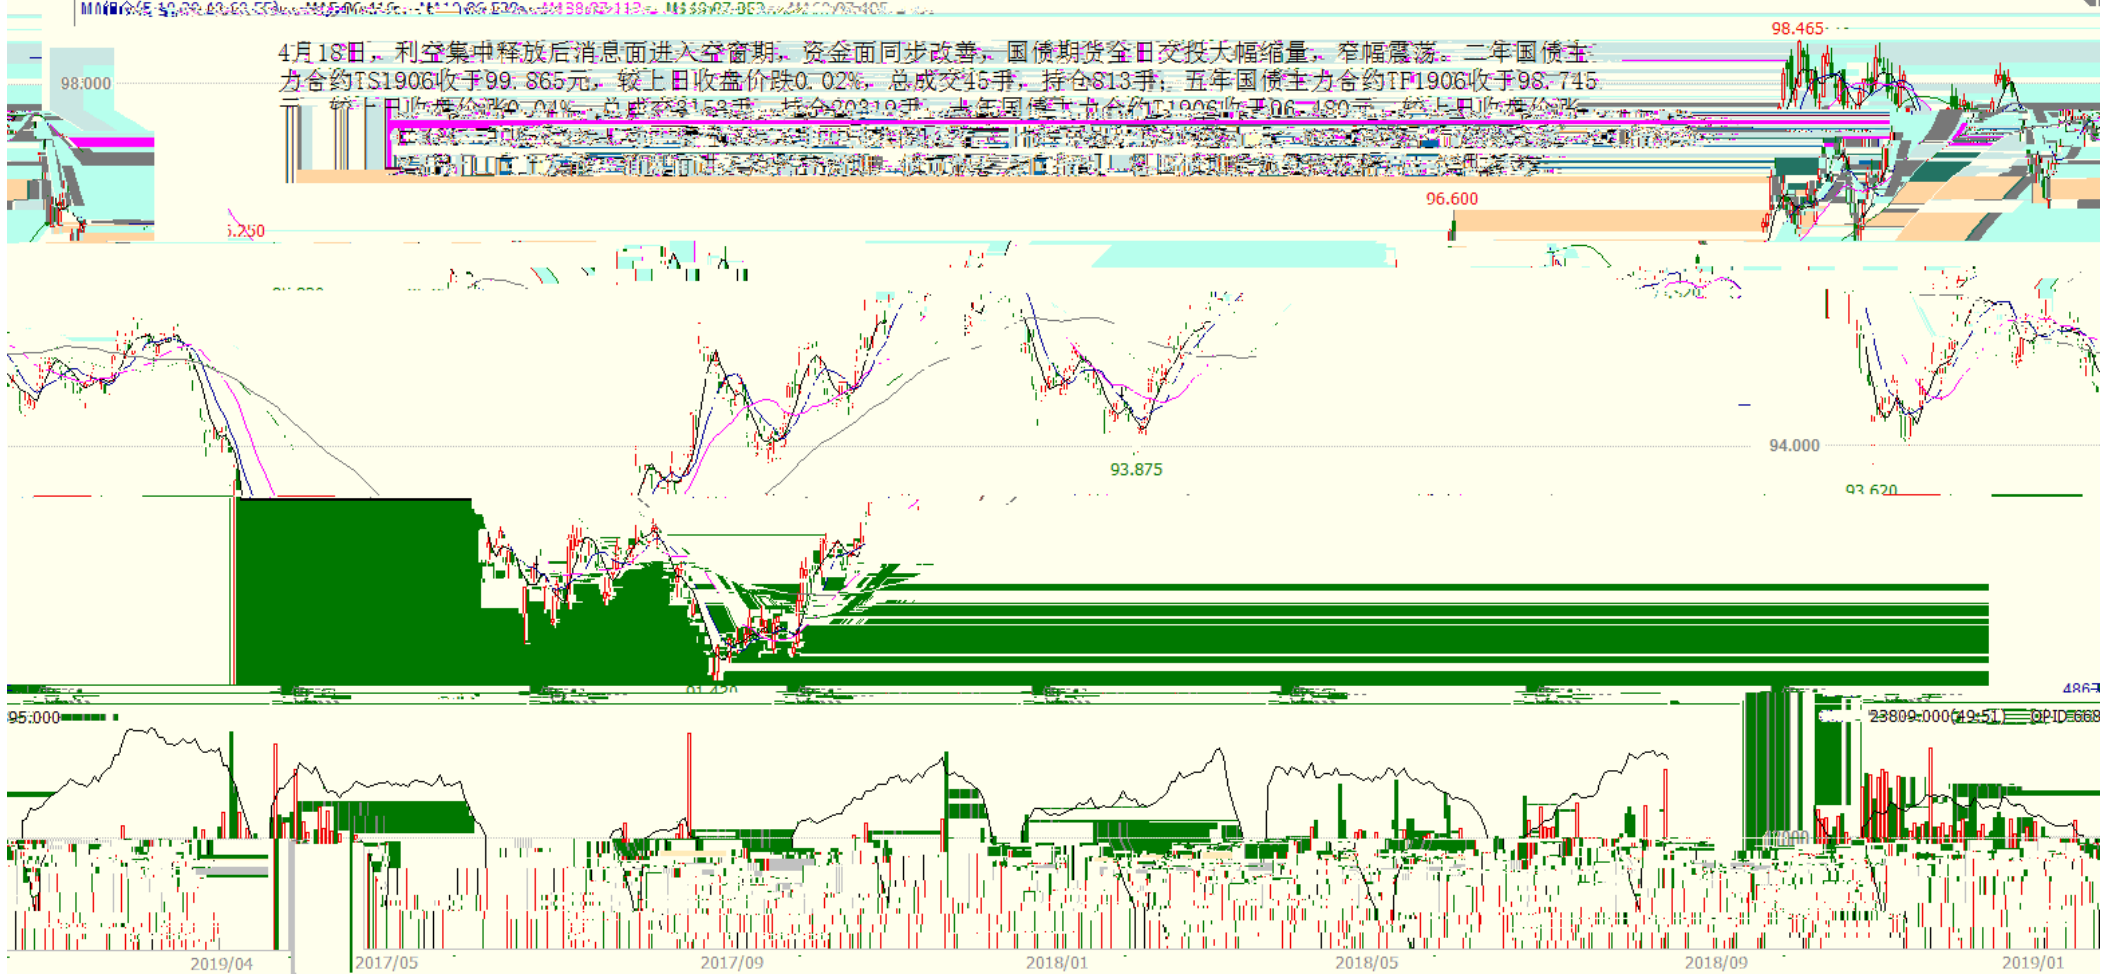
4月18日，利空集中释放后消息面进入空窗期，资金面同步改善，国债期货全日交投大幅缩量，窄幅震荡。二年国债主力合约TS1906收于99.865元，较上日收盘价跌0.02%，总成交45手，持仓813手，五年国债主力合约TF1906收于98.745元，较上日收盘价涨0.04%，总成交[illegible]手，持仓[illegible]手，十年国债主力合约T1906收于96.480元，较上日收盘价涨

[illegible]

98.465

98.000

96.600

94.000

93.875

93.620

95.000

23809.000(49.51)

OPID:668

4867

2019/04

2017/05

2017/09

2018/01

2018/05

2018/09

2019/01